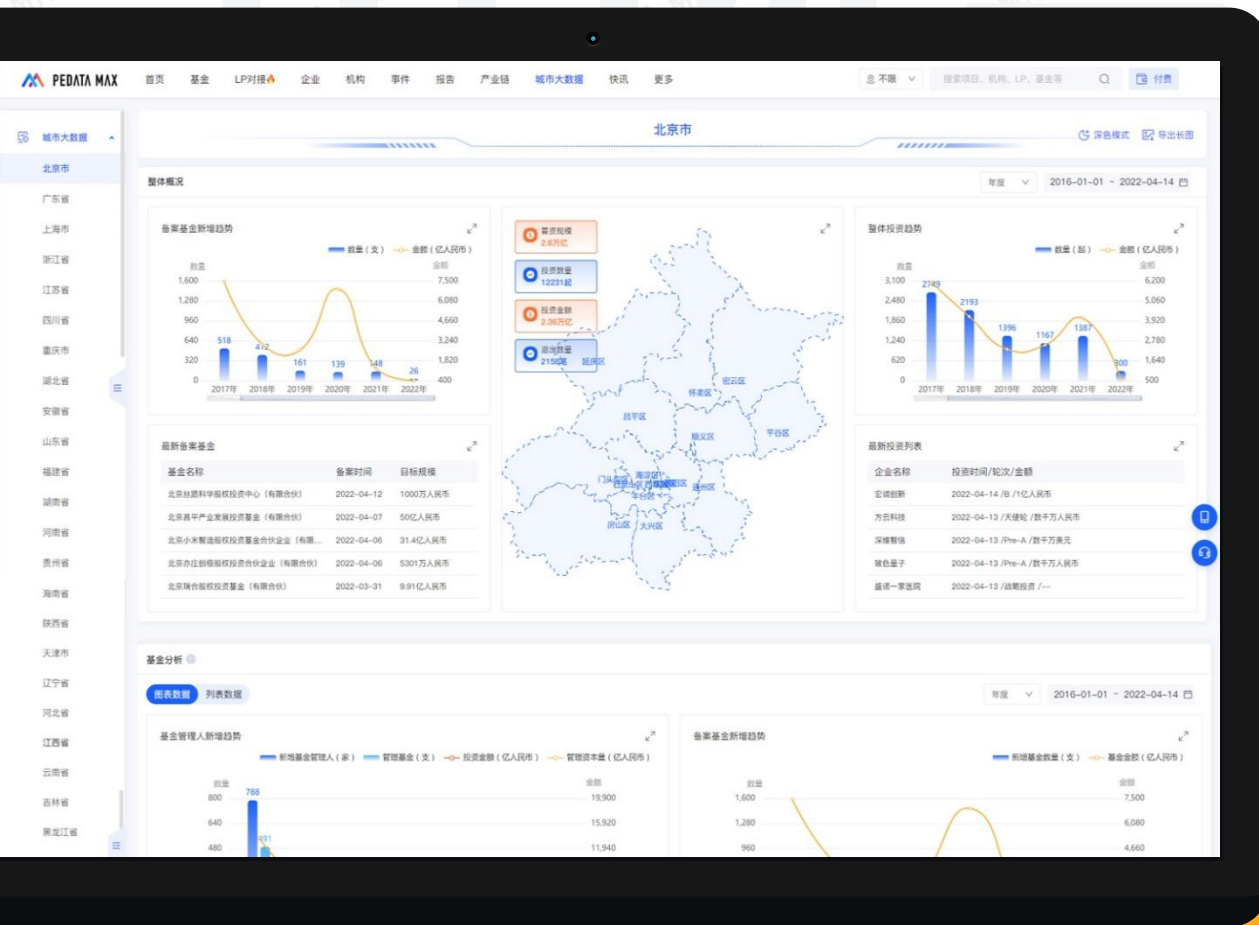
PEDATA MAX 首页 基金 LP对接 企业 机构 事件 报告 产业链 城市大数据 快讯 更多

不限 搜索项目、机构、LP、基金等 付费

城市大数据
北京市
广东省
上海市
浙江省
江苏省
四川省
重庆市
湖北省
安徽省
山东省
福建省
湖南省
河南省
贵州省
海南省
陕西省
天津市
辽宁省
河北省
江西省
云南省
吉林省
黑龙江省

北京市

深色模式 导出长图

整体概况

年度 2016-01-01 ~ 2022-04-14

备案基金新增趋势

数量（支） 金额（亿人民币）

数量 金额
1,600 7,500
1,280 6,080
960 4,660
640 3,240
320 1,820
0 400

518 412 161 139 148 26
2017年 2018年 2019年 2020年 2021年 2022年

募资规模 2.6万亿
投资数量 12231起
投资金额 2.36万亿
退出数量 2158笔

延庆区 怀柔区 密云区 昌平区 顺义区 平谷区 门头沟区 海淀区 石景山区 西城区 东城区 朝阳区 丰台区 通州区 房山区 大兴区

整体投资趋势

数量（起） 金额（亿人民币）

数量 金额
3,100 6,200
2,480 5,060
1,860 3,920
1,240 2,780
620 1,640
0 500

2749 2193 1396 1167 1387 300
2017年 2018年 2019年 2020年 2021年 2022年

最新备案基金

| 基金名称 | 备案时间 | 目标规模 |
|---|---|---|
| 北京丝路科学股权投资中心（有限合伙） | 2022-04-12 | 1000万人民币 |
| 北京昌平产业发展投资基金（有限合伙） | 2022-04-07 | 50亿人民币 |
| 北京小米智造股权投资基金合伙企业（有限... | 2022-04-06 | 31.4亿人民币 |
| 北京亦庄创领股权投资合伙企业（有限合伙） | 2022-04-06 | 5301万人民币 |
| 北京瑞合股权投资基金（有限合伙） | 2022-03-31 | 9.91亿人民币 |

最新投资列表

| 企业名称 | 投资时间/轮次/金额 |
|---|---|
| 宏诚创新 | 2022-04-14 /B /1亿人民币 |
| 方云科技 | 2022-04-13 /天使轮 /数千万人民币 |
| 深维智信 | 2022-04-13 /Pre-A /数千万美元 |
| 玻色量子 | 2022-04-13 /Pre-A /数千万人民币 |
| 盛诺一家医院 | 2022-04-13 /战略投资 /--- |

基金分析

图表数据 列表数据

年度 2016-01-01 ~ 2022-04-14

基金管理人新增趋势

新增基金管理人（家） 管理基金（支） 投资金额（亿人民币） 管理资本量（亿人民币）

数量 金额
800 19,900
640 15,920
480 11,940

788 491

备案基金新增趋势

新增基金数量（支） 基金金额（亿人民币）

数量 金额
1,600 7,500
1,280 6,080
960 4,660